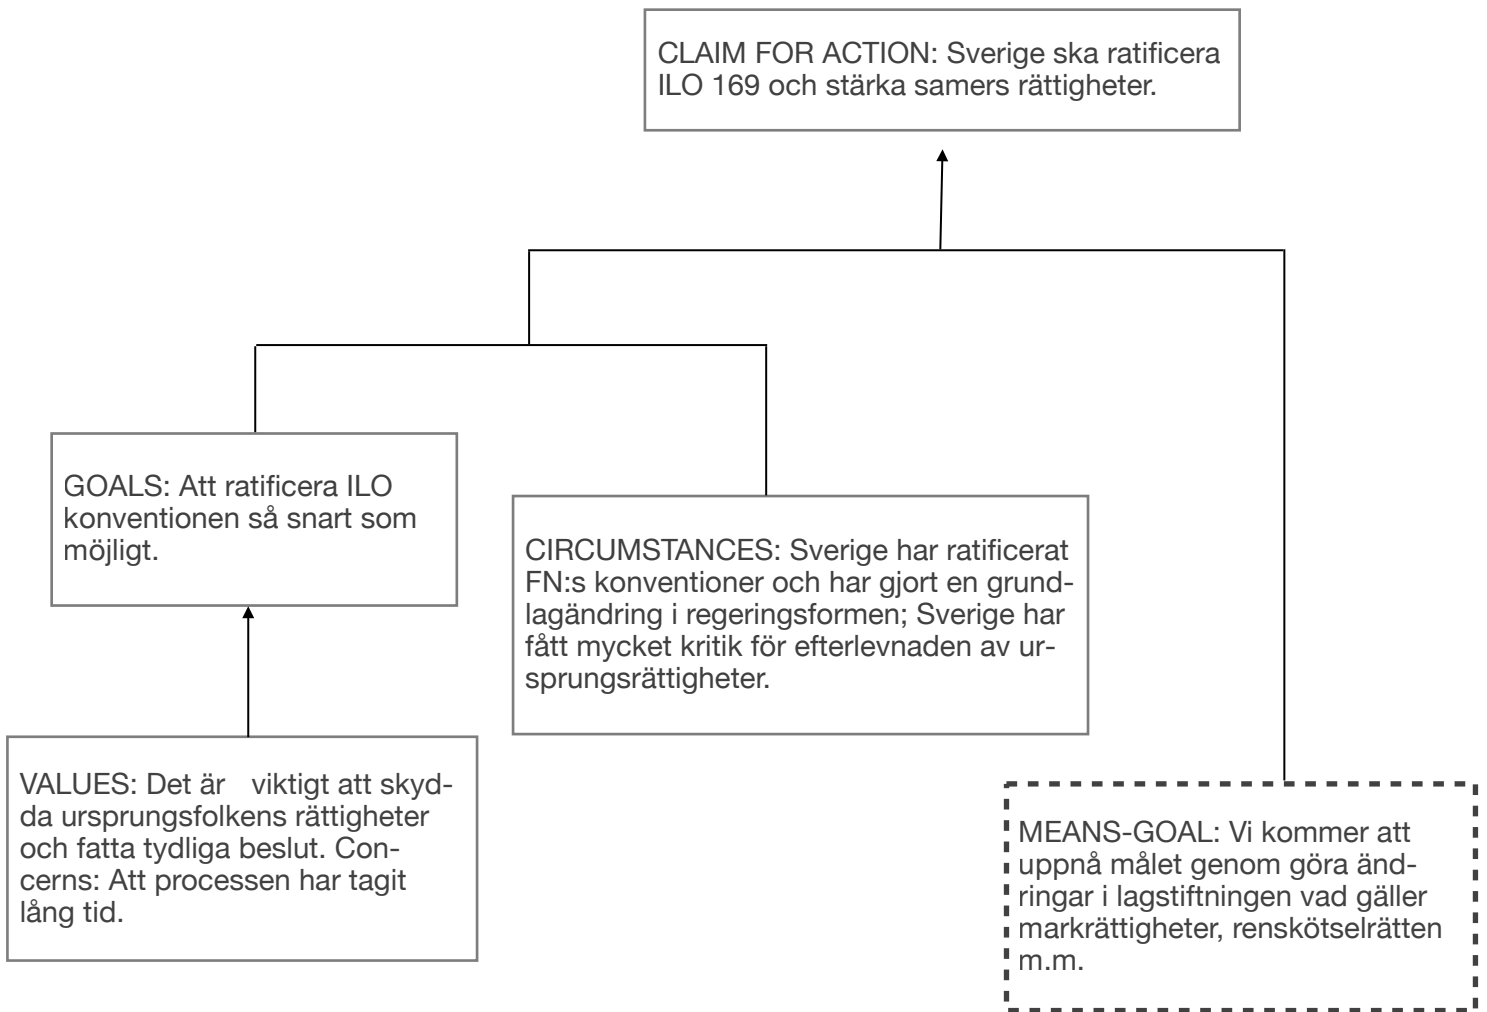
CLAIM FOR ACTION: Sverige ska ratificera ILO 169 och stärka samers rättigheter.

GOALS: Att ratificera ILO konventionen så snart som möjligt.

CIRCUMSTANCES: Sverige har ratificerat FN:s konventioner och har gjort en grundlagändring i regeringsformen; Sverige har fått mycket kritik för efterlevnaden av ursprungsrättigheter.

VALUES: Det är viktigt att skydda ursprungsfolkens rättigheter och fatta tydliga beslut. Concerns: Att processen har tagit lång tid.

MEANS-GOAL: Vi kommer att uppnå målet genom göra ändringar i lagstiftningen vad gäller markrättigheter, renskötselrätten m.m.